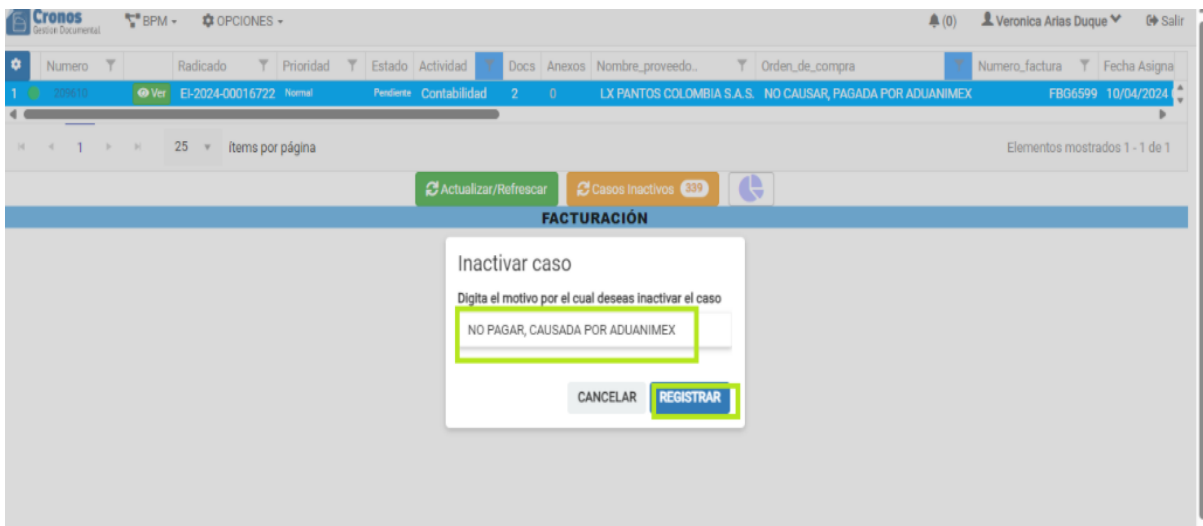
Cronos
Gestion Documental

BPM ▾   OPCIONES ▾

(0)   Veronica Arias Duque   Salir

| | Numero | | Radicado | Prioridad | Estado | Actividad | | Docs | Anexos | Nombre_proveedo.. | Orden_de_compra | | Numero_factura | Fecha Asigna |
|---|---|---|---|---|---|---|---|---|---|---|---|---|---|---|
| 1 | 209610 | Ver | EI-2024-00016722 | Normal | Pendiente | Contabilidad | | 2 | 0 | LX PANTOS COLOMBIA S.A.S. | NO CAUSAR, PAGADA POR ADUANIMEX | | FBG6599 | 10/04/2024 |

1   25   ítems por página

Elementos mostrados 1 - 1 de 1

Actualizar/Refrescar   Casos Inactivos 339

FACTURACIÓN

Inactivar caso

Digita el motivo por el cual deseas inactivar el caso

NO PAGAR, CAUSADA POR ADUANIMEX

CANCELAR   REGISTRAR